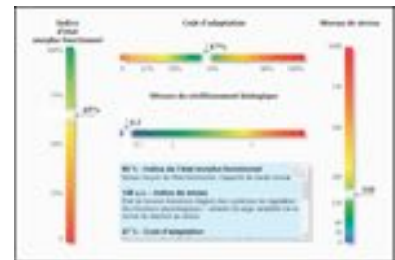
Indice d'état morpho-fonctionnel

Code d'adaptation

Niveau de stress

67%

0 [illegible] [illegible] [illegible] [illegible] 100%

Niveau de vieillissement biologique

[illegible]

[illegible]

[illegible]

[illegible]

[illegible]

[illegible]

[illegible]

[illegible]

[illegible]

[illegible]

118

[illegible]

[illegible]

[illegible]

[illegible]

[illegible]

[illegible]

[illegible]

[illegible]

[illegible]

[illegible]

67% – Indice de l'état morpho-fonctionnel
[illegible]

118 u.c. – Indice de stress
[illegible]

67% – Code d'adaptation